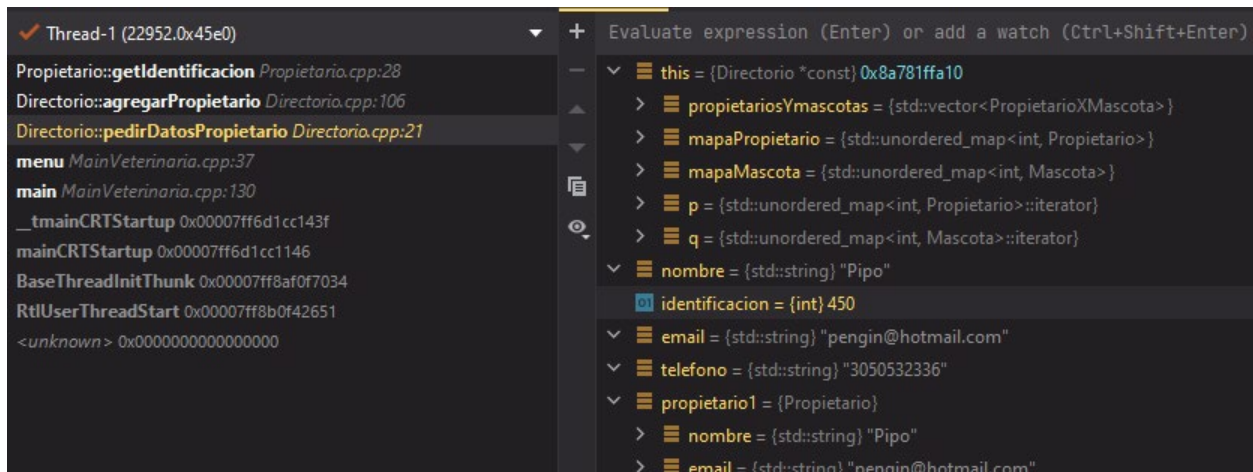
Thread-1 (22952.0x45e0)

Propietario::getIdentificacion Propietario.cpp:28
Directorio::agregarPropietario Directorio.cpp:106
Directorio::pedirDatosPropietario Directorio.cpp:21
menu MainVeterinaria.cpp:37
main MainVeterinaria.cpp:130
__tmainCRTStartup 0x00007ff6d1cc143f
mainCRTStartup 0x00007ff6d1cc1146
BaseThreadInitThunk 0x00007ff8af0f7034
RtlUserThreadStart 0x00007ff8b0f42651
<unknown> 0x0000000000000000

Evaluate expression (Enter) or add a watch (Ctrl+Shift+Enter)

this = {Directorio *const} 0x8a781ffa10
propietariosYmascotas = {std::vector<PropietarioXMascota>}
mapaPropietario = {std::unordered_map<int, Propietario>}
mapaMascota = {std::unordered_map<int, Mascota>}
p = {std::unordered_map<int, Propietario>::iterator}
q = {std::unordered_map<int, Mascota>::iterator}
nombre = {std::string} "Pipo"
01 identificacion = {int} 450
email = {std::string} "pengin@hotmail.com"
telefono = {std::string} "3050532336"
propietario1 = {Propietario}
nombre = {std::string} "Pipo"
email = {std::string} "pengin@hotmail.com"